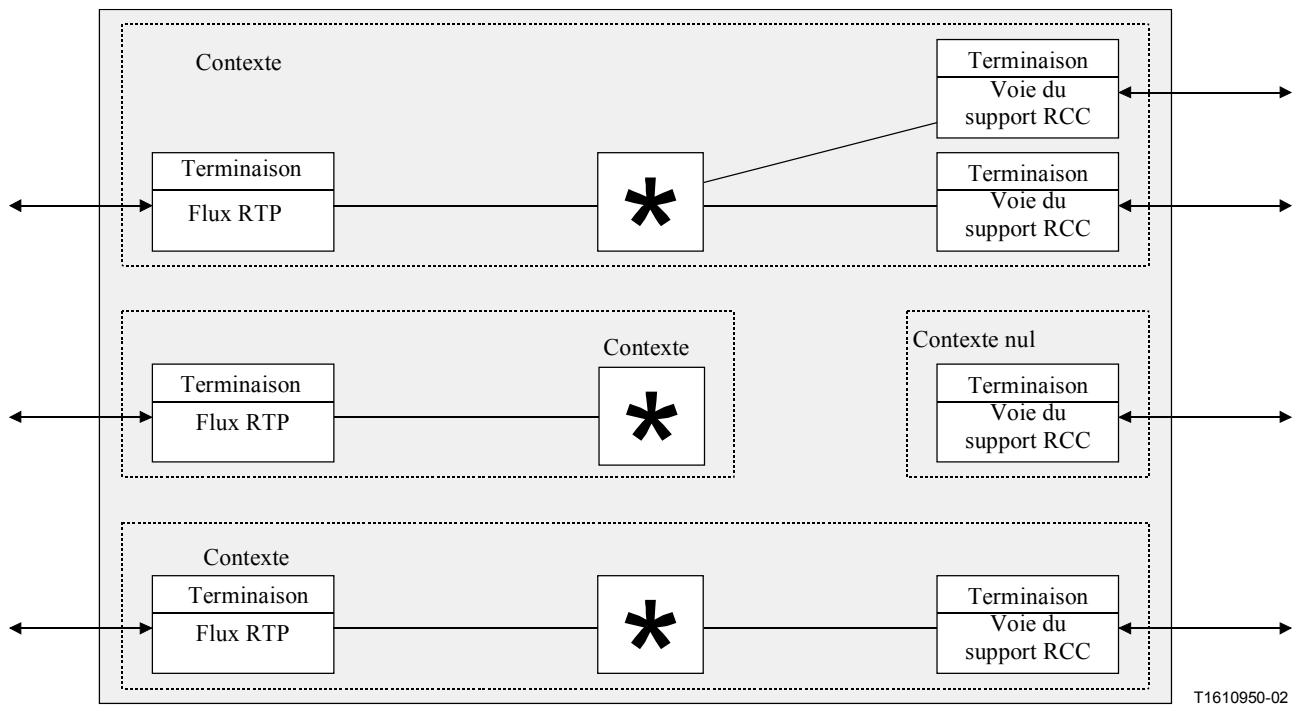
Contexte

Terminaison
Voie du support RCC

Terminaison
Flux RTP

*

Terminaison
Voie du support RCC

Contexte

Terminaison
Flux RTP

*

Contexte nul

Terminaison
Voie du support RCC

Contexte

Terminaison
Flux RTP

*

Terminaison
Voie du support RCC

T1610950-02